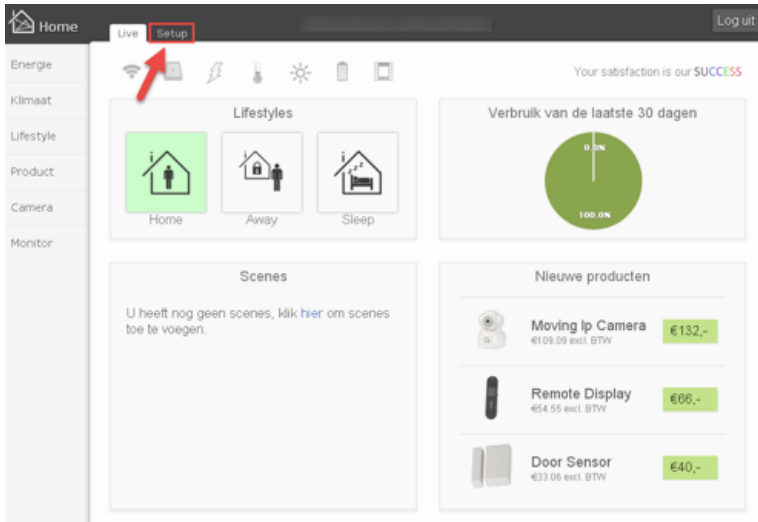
Home

Log uit

Live Setup

Energie

Klimaat

Lifestyle

Product

Camera

Monitor

Your satisfaction is our SUCCESS

Lifestyles

Home Away Sleep

Verbruik van de laatste 30 dagen

0.0%

100.0%

Scenes

U heeft nog geen scenes, klik hier om scenes toe te voegen.

Nieuwe producten

Moving Ip Camera
€109.09 excl. BTW
€132,-

Remote Display
€54.55 excl. BTW
€66,-

Door Sensor
€33.06 excl. BTW
€40,-